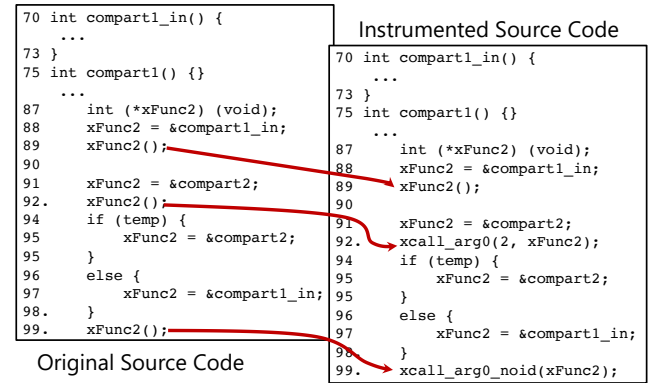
70 int compart1_in() {
   ...
73 }
75 int compart1() {}
   ...
87     int (*xFunc2) (void);
88     xFunc2 = &compart1_in;
89     xFunc2();
90
91     xFunc2 = &compart2;
92.    xFunc2();
94     if (temp) {
95         xFunc2 = &compart2;
96     }
       else {
97         xFunc2 = &compart1_in;
98.    }
99.    xFunc2();

Original Source Code

Instrumented Source Code

70 int compart1_in() {
   ...
73 }
75 int compart1() {}
   ...
87     int (*xFunc2) (void);
88     xFunc2 = &compart1_in;
89     xFunc2();
90
91     xFunc2 = &compart2;
92.    xcall_arg0(2, xFunc2);
94     if (temp) {
95         xFunc2 = &compart2;
       }
96     else {
97         xFunc2 = &compart1_in;
98.    }
99.    xcall_arg0_noid(xFunc2);